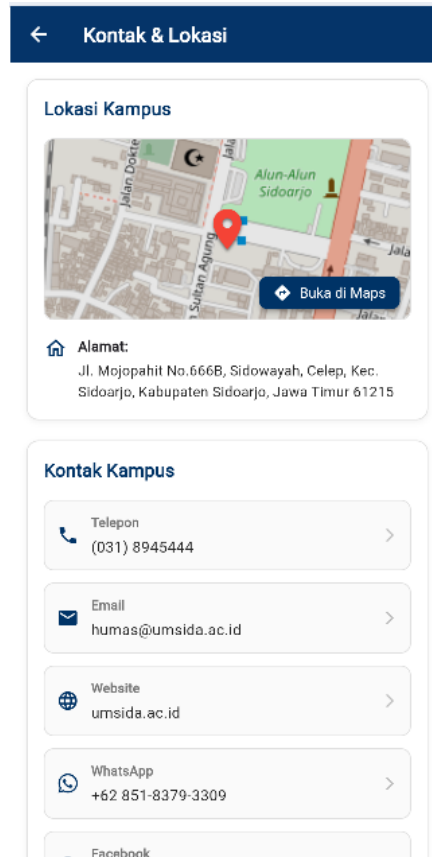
Kontak & Lokasi

Lokasi Kampus

Jalan Dokte
Jala
Alun-Alun Sidoarjo
Sultan Agung
Jala
Jalan

Buka di Maps

Alamat:
Jl. Mojopahit No.666B, Sidowayah, Celep, Kec. Sidoarjo, Kabupaten Sidoarjo, Jawa Timur 61215

Kontak Kampus

Telepon
(031) 8945444

Email
humas@umsida.ac.id

Website
umsida.ac.id

WhatsApp
+62 851-8379-3309

Facebook